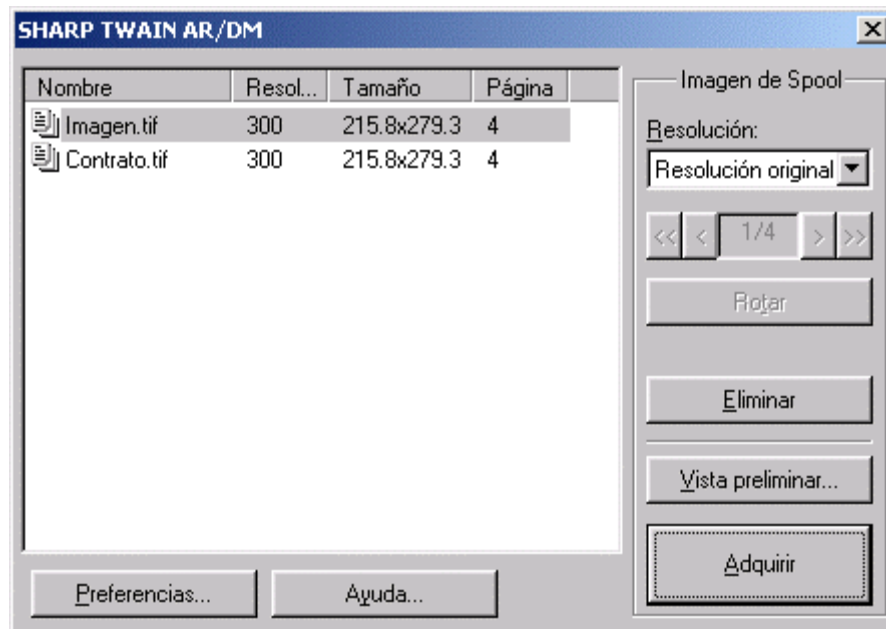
SHARP TWAIN AR/DM

| Nombre | Resol... | Tamaño | Página |
|---|---|---|---|
| Imagen.tif | 300 | 215.8x279.3 | 4 |
| Contrato.tif | 300 | 215.8x279.3 | 4 |

Preferencias... Ayuda...

Imagen de Spool

Resolución:

Resolución original

<< < 1/4 > >>

Rotar

Eliminar

Vista preliminar...

Adquirir